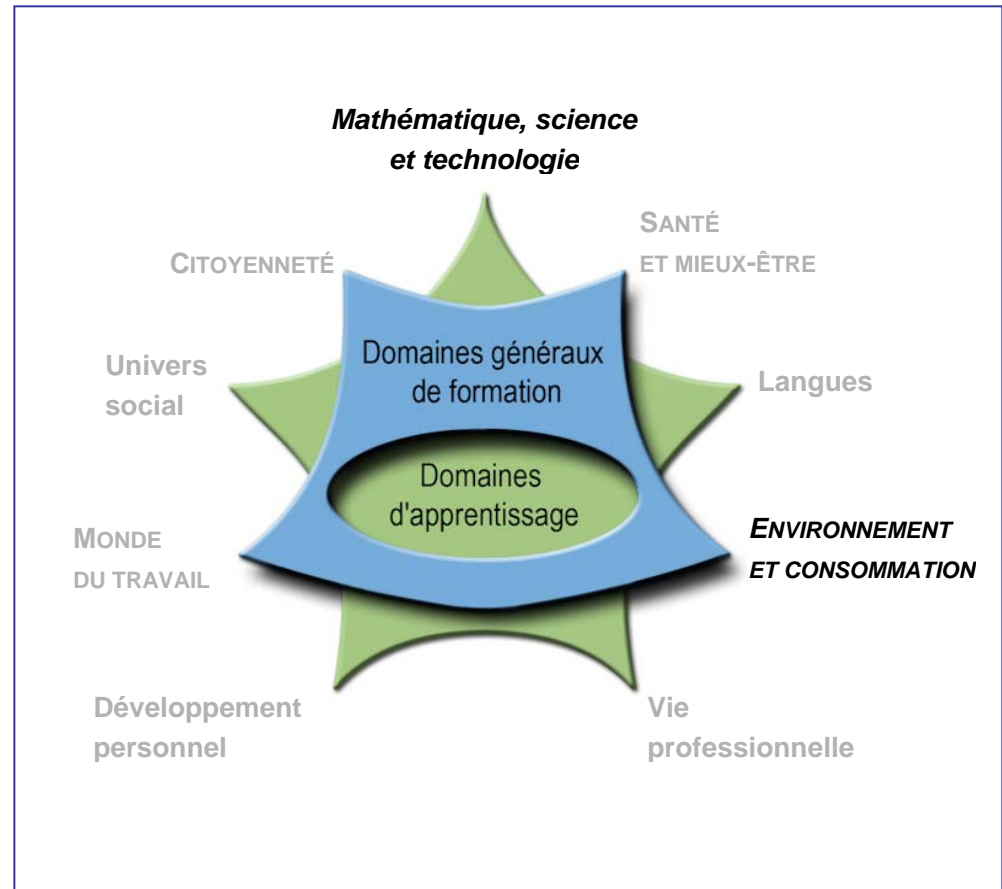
Mathématique, science et technologie

Santé et mieux-être

Citoyenneté

Domaines généraux de formation

Univers social

Langues

Domaines d'apprentissage

Monde du travail

Environnement et consommation

Développement personnel

Vie professionnelle